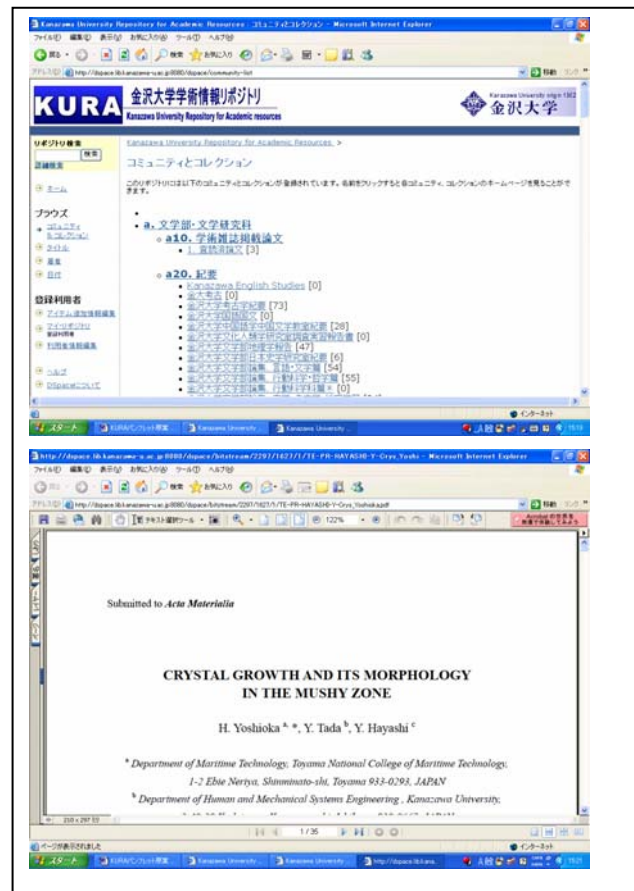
Kanazawa University Repository for Academic Resources : コミュニティとコレクション - Microsoft Internet Explorer

ファイル(F) 編集(E) 表示(V) お気に入り(A) ツール(T) ヘルプ(H)

戻る 検索 お気に入り

アドレス(D) http://dspace.lib.kanazawa-u.ac.jp:8080/dspace/community-list

移動 リンク

KURA 金沢大学学術情報リポジトリ Kanazawa University Repository for Academic resources

Kanazawa University origin 1862 金沢大学

リポジトリ検索
検索
詳細検索

ホーム

ブラウズ
コミュニティ&コレクション
タイトル
著者
日付

登録利用者
アイテム追加情報編集
マイリポジトリ
登録利用者
利用者情報編集

ヘルプ
DSpaceについて

Kanazawa University Repository for Academic Resources >

コミュニティとコレクション

このリポジトリには以下のコミュニティとコレクションが登録されています。名前をクリックすると各コミュニティ、コレクションのホームページを見ることができます。

a. 文学部・文学研究科
a10. 学術雑誌掲載論文
1. 査読済論文 [3]
a20. 紀要
Kanazawa English Studies [0]
金大考古 [0]
金沢大学考古学紀要 [73]
金沢大学国語国文 [0]
金沢大学中国語学中国文学教室紀要 [28]
金沢大学文化人類学研究室調査実習報告書 [0]
金沢大学文学部地理学報告 [47]
金沢大学文学部日本史学研究室紀要 [6]
金沢大学文学部論集. 言語・文学篇 [54]
金沢大学文学部論集. 行動科学・哲学篇 [55]
金沢大学文学部論集. 行動科学篇 [0]

インターネット

スタート KURAパンフレット原案... Kanazawa University... Kanazawa University...

http://dspace.lib.kanazawa-u.ac.jp:8080/dspace/bitstream/2297/1627/1/TE-PR-HAYASHI-Y-Crys_Yoshi - Microsoft Internet Explorer

ファイル(F) 編集(E) 表示(V) お気に入り(A) ツール(T) ヘルプ(H)

戻る 検索 お気に入り

アドレス(D) http://dspace.lib.kanazawa-u.ac.jp:8080/dspace/bitstream/2297/1627/1/TE-PR-HAYASHI-Y-Crys_Yoshioka.pdf

移動 リンク

テキスト選択ツール 122%

Submitted to Acta Materialia

CRYSTAL GROWTH AND ITS MORPHOLOGY IN THE MUSHY ZONE

H. Yoshioka $^{a,*}$, Y. Tada $^{b}$, Y. Hayashi $^{c}$

$^{a}$ Department of Maritime Technology, Toyama National College of Maritime Technology, 1-2 Ebie Neriya, Shinminato-shi, Toyama 933-0293, JAPAN

$^{b}$ Department of Human and Mechanical Systems Engineering , Kanazawa University,

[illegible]

210 x 297 mm

1 / 35

ページが表示されました

インターネット

スタート KURAパンフレット原案... Kanazawa University... Kanazawa University... http://dspace.lib.kana...